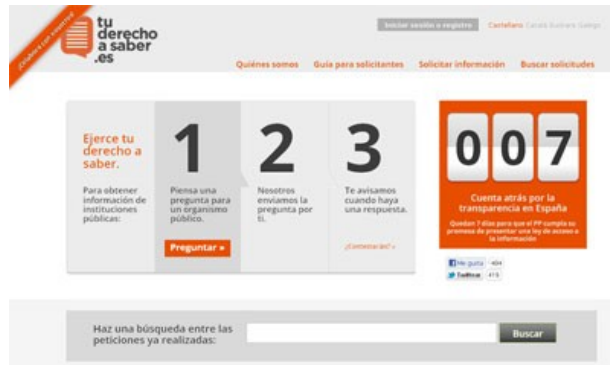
¡Colabora con nosotros!

tu derecho a saber .es

Iniciar sesión o registro Castellano Català Euskara Galego

Quiénes somos Guía para solicitantes Solicitar información Buscar solicitudes

Ejerce tu derecho a saber.

Para obtener información de instituciones públicas:

1
Piensa una pregunta para un organismo público.

Preguntar »

2
Nosotros enviamos la pregunta por ti.

3
Te avisamos cuando haya una respuesta.

¿Comenzamos?

0 0 7

Cuenta atrás por la transparencia en España

Quedan 7 días para que el PP cumpla su promesa de presentar una ley de acceso a la información

Me gusta 404
Twittear 415

Haz una búsqueda entre las peticiones ya realizadas:

Buscar